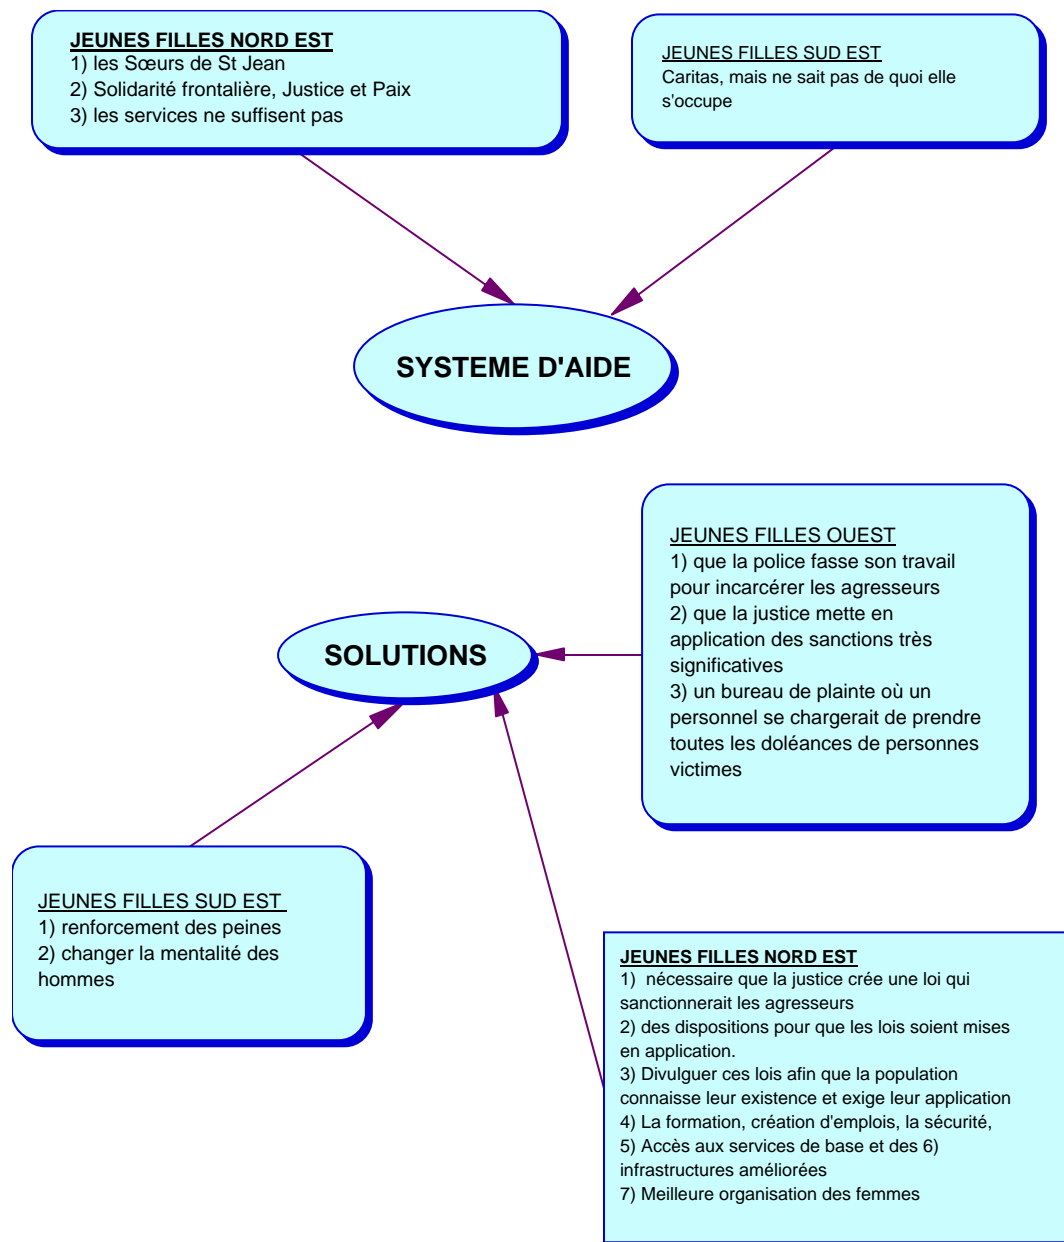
JEUNES FILLES NORD EST
1) les Sœurs de St Jean
2) Solidarité frontalière, Justice et Paix
3) les services ne suffisent pas

JEUNES FILLES SUD EST
Caritas, mais ne sait pas de quoi elle s'occupe

SYSTEME D'AIDE

JEUNES FILLES OUEST
1) que la police fasse son travail pour incarcérer les agresseurs
2) que la justice mette en application des sanctions très significatives
3) un bureau de plainte où un personnel se chargerait de prendre toutes les doléances de personnes victimes

SOLUTIONS

JEUNES FILLES SUD EST
1) renforcement des peines
2) changer la mentalité des hommes

JEUNES FILLES NORD EST
1) nécessaire que la justice crée une loi qui sanctionnerait les agresseurs
2) des dispositions pour que les lois soient mises en application.
3) Divulguer ces lois afin que la population connaisse leur existence et exige leur application
4) La formation, création d'emplois, la sécurité,
5) Accès aux services de base et des 6) infrastructures améliorées
7) Meilleure organisation des femmes